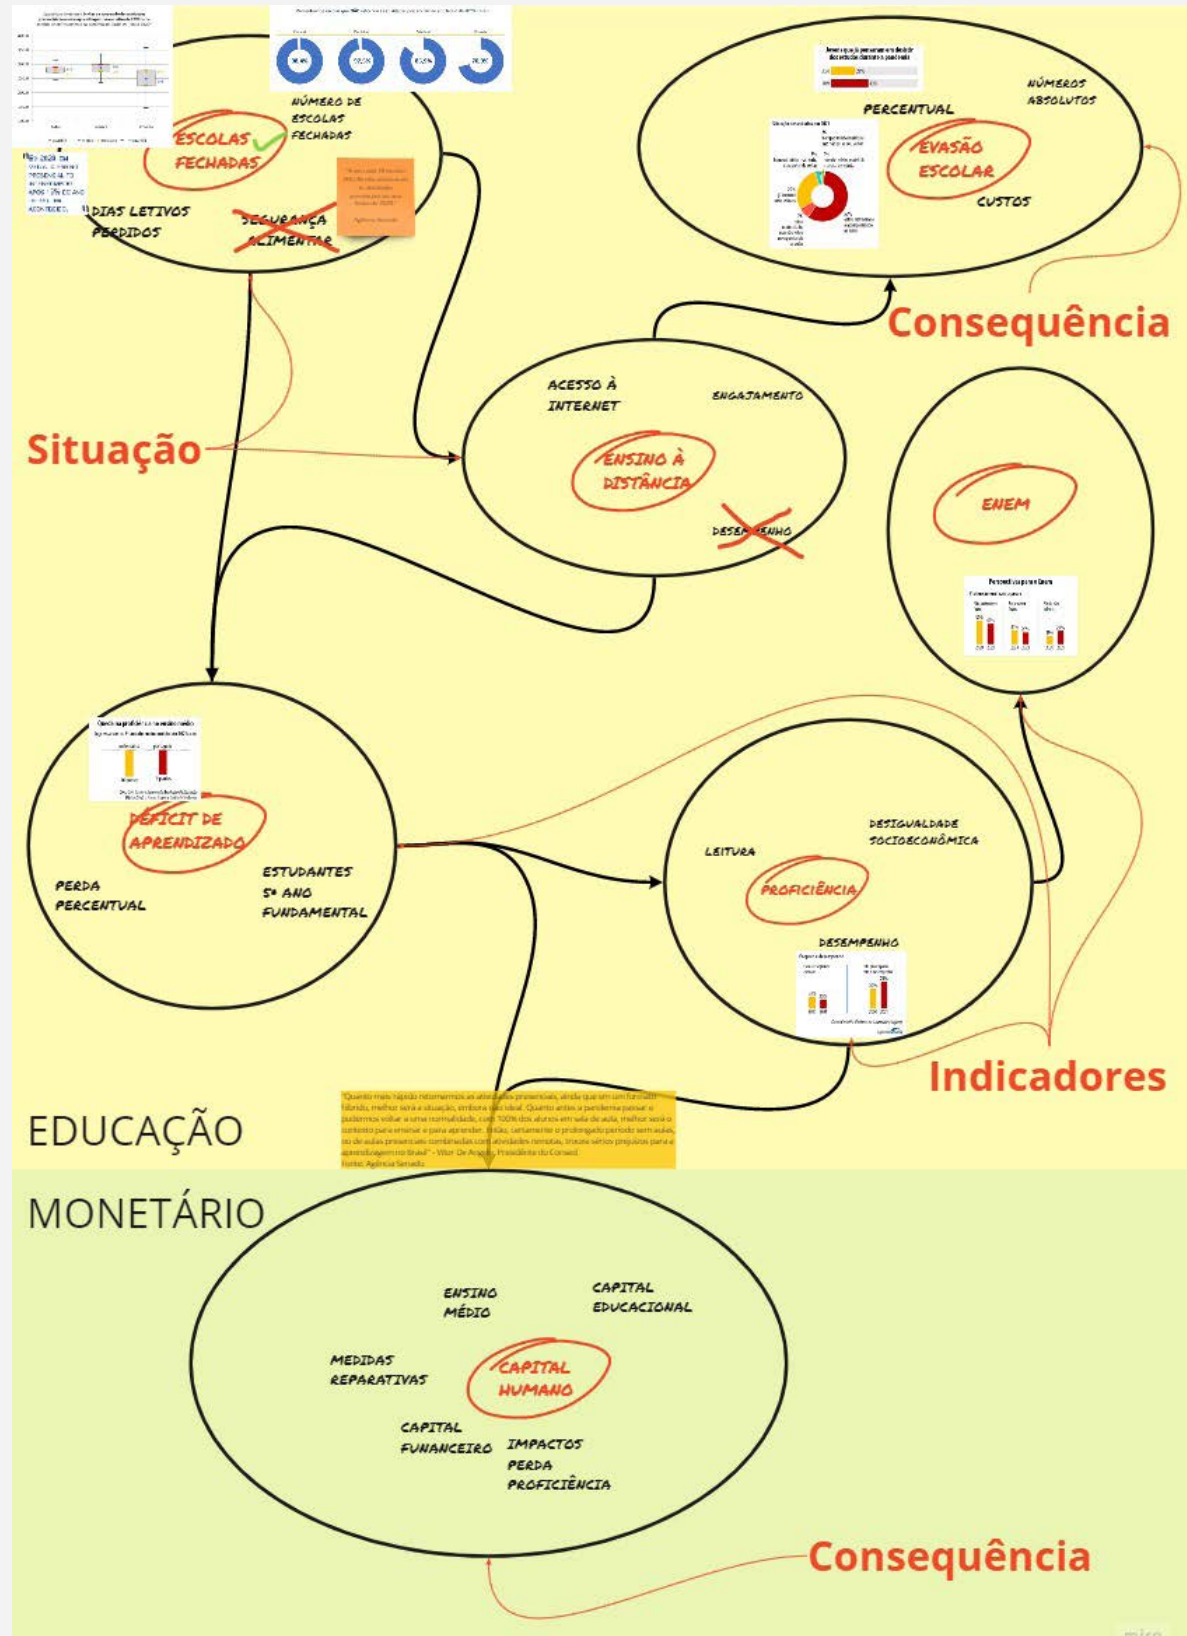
ESCOLAS FECHADAS

NÚMERO DE ESCOLAS FECHADAS

DIAS LETIVOS PERDIDOS

SEGURANÇA ALIMENTAR

EVASÃO ESCOLAR

PERCENTUAL

NÚMEROS ABSOLUTOS

CUSTOS

Consequência

ACESSO À INTERNET

ENGAJAMENTO

ENSINO À DISTÂNCIA

DESEMPENHO

Situação

ENEM

DÉFICIT DE APRENDIZADO

PERDA PERCENTUAL

ESTUDANTES 5º ANO FUNDAMENTAL

LEITURA

DESIGUALDADE SOCIOECONÔMICA

PROFICIÊNCIA

DESEMPENHO

Indicadores

EDUCAÇÃO

"Quanto mais rápido retornarmos as atividades presenciais, ainda que em um formato híbrido, melhor será a situação, embora não ideal. Quanto antes a pandemia passar e pudermos voltar a uma normalidade, com 100% dos alunos em sala de aula, melhor será o contexto para ensinar e para aprender. Então, certamente o prolongado período sem aulas, ou de aulas presenciais combinadas com atividades remotas, trouxe sérios prejuízos para a aprendizagem no Brasil" - Wilson De Angelis, Presidente do Consed
Fonte: Agência Senado

MONETÁRIO

ENSINO MÉDIO

CAPITAL EDUCACIONAL

MEDIDAS REPARATIVAS

CAPITAL HUMANO

CAPITAL FUNANCEIRO

IMPACTOS PERDA PROFICIÊNCIA

Consequência